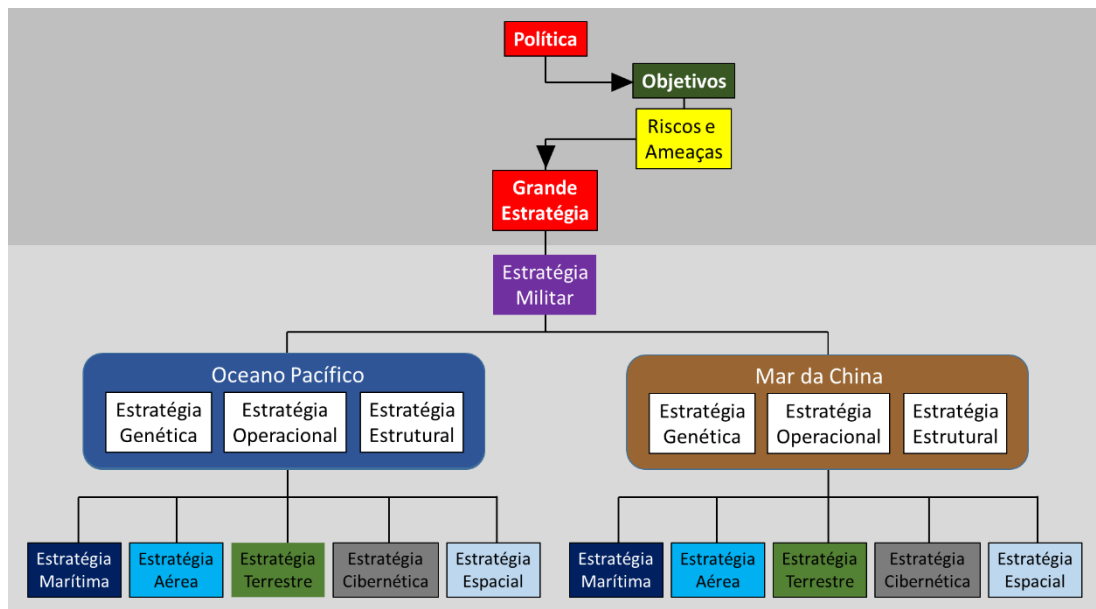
Política

Objetivos

Riscos e Ameaças

Grande Estratégia

Estratégia Militar

Oceano Pacífico

Estratégia Genética

Estratégia Operacional

Estratégia Estrutural

Mar da China

Estratégia Genética

Estratégia Operacional

Estratégia Estrutural

Estratégia Marítima

Estratégia Aérea

Estratégia Terrestre

Estratégia Cibernética

Estratégia Espacial

Estratégia Marítima

Estratégia Aérea

Estratégia Terrestre

Estratégia Cibernética

Estratégia Espacial